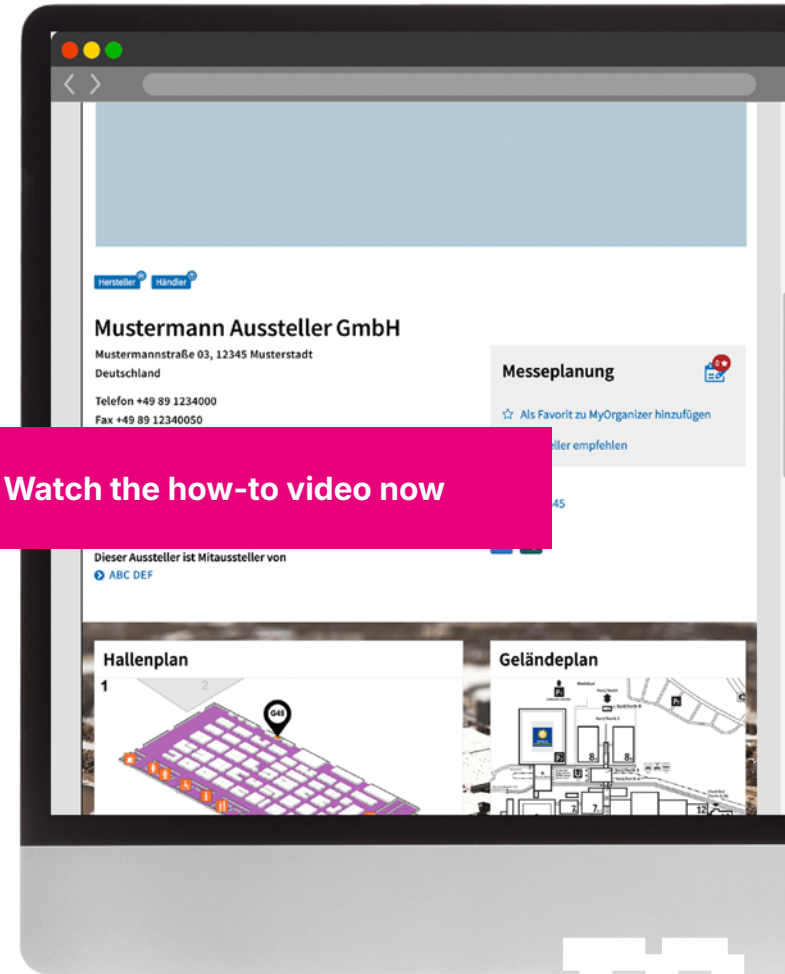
Hersteller Händler

Mustermann Aussteller GmbH

Mustermannstraße 03, 12345 Musterstadt
Deutschland

Telefon +49 89 1234000
Fax +49 89 12340050

Messeplanung

Als Favorit zu MyOrganizer hinzufügen

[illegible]ller empfehlen

Watch the how-to video now

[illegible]45

Dieser Aussteller ist Mitaussteller von
ABC DEF

Hallenplan

1

2

G45

Geländeplan

8

8

7

12

U